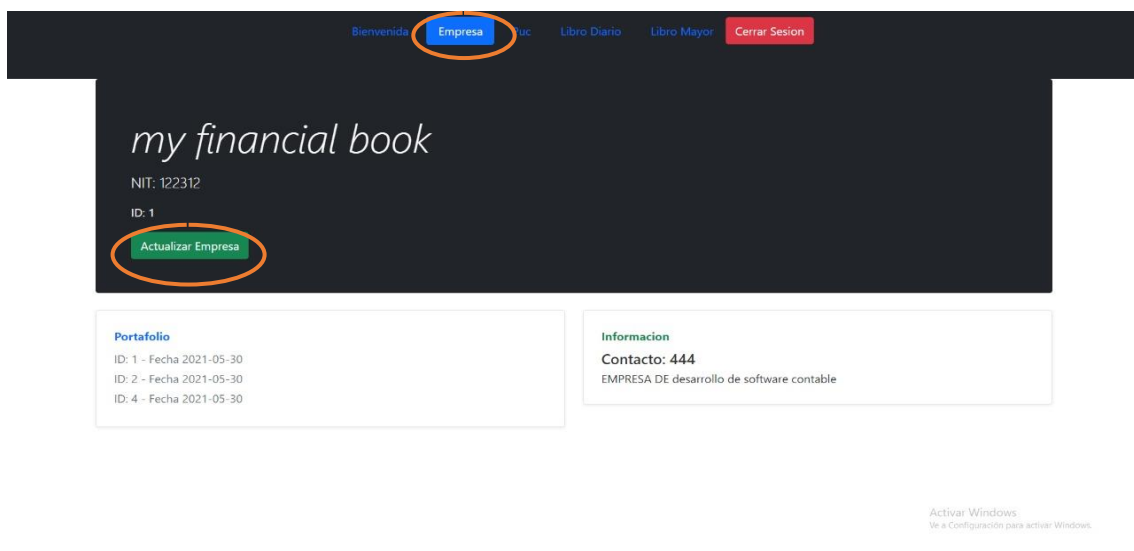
Bienvenida Empresa Puc Libro Diario Libro Mayor Cerrar Sesion

my financial book

NIT: 122312

ID: 1

Actualizar Empresa

Portafolio

ID: 1 - Fecha 2021-05-30

ID: 2 - Fecha 2021-05-30

ID: 4 - Fecha 2021-05-30

Informacion

Contacto: 444

EMPRESA DE desarrollo de software contable

Activar Windows
Ve a Configuración para activar Windows.